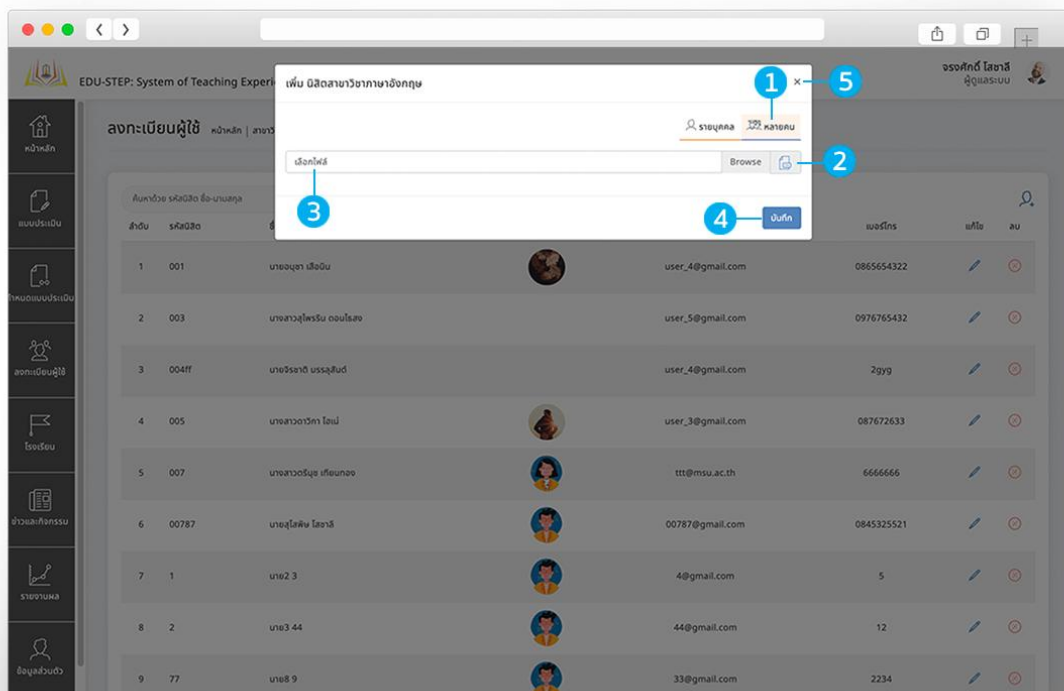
EDU-STEP: System of Teaching Experi

จรงศักดิ์ โสชาลี
ผู้ดูแลระบบ

หน้าหลัก
แบบประเมิน
กำหนดแบบประเมิน
ลงทะเบียนผู้ใช้
โรงเรียน
ข่าวและกิจกรรม
รายงานผล
ข้อมูลส่วนตัว

ลงทะเบียนผู้ใช้ หน้าหลัก | สาขาวิ

ค้นหาด้วย รหัสนิสิต ชื่อ-นามสกุล

เพิ่ม นิสิตสาขาวิชาภาษาอังกฤษ
×
1
5
รายบุคคล
หลายคน
เลือกไฟล์
Browse
2
3
4
บันทึก

| ลำดับ | รหัสนิสิต | ชื่อ | | | เบอร์โทร | แก้ไข | ลบ |
|---|---|---|---|---|---|---|---|
| 1 | 001 | นายอนุชา เสือบิน | | user_4@gmail.com | 0865654322 | | |
| 2 | 003 | นางสาวสุไพรริน ดอนโรสง | | user_5@gmail.com | 0976765432 | | |
| 3 | 004ff | นายจิรชาติ บรรสุสินต์ | | user_4@gmail.com | 2gyg | | |
| 4 | 005 | นางสาวอาวิภา โอแม่ | | user_3@gmail.com | 087672633 | | |
| 5 | 007 | นางสาวรัมุจ เทียนทอง | | ttt@msu.ac.th | 6666666 | | |
| 6 | 00787 | นายสุโสพัน โสชาลี | | 00787@gmail.com | 0845325521 | | |
| 7 | 1 | นาย2 3 | | 4@gmail.com | 5 | | |
| 8 | 2 | นาย3 44 | | 44@gmail.com | 12 | | |
| 9 | 77 | นาย8 9 | | 33@gmail.com | 2234 | | |